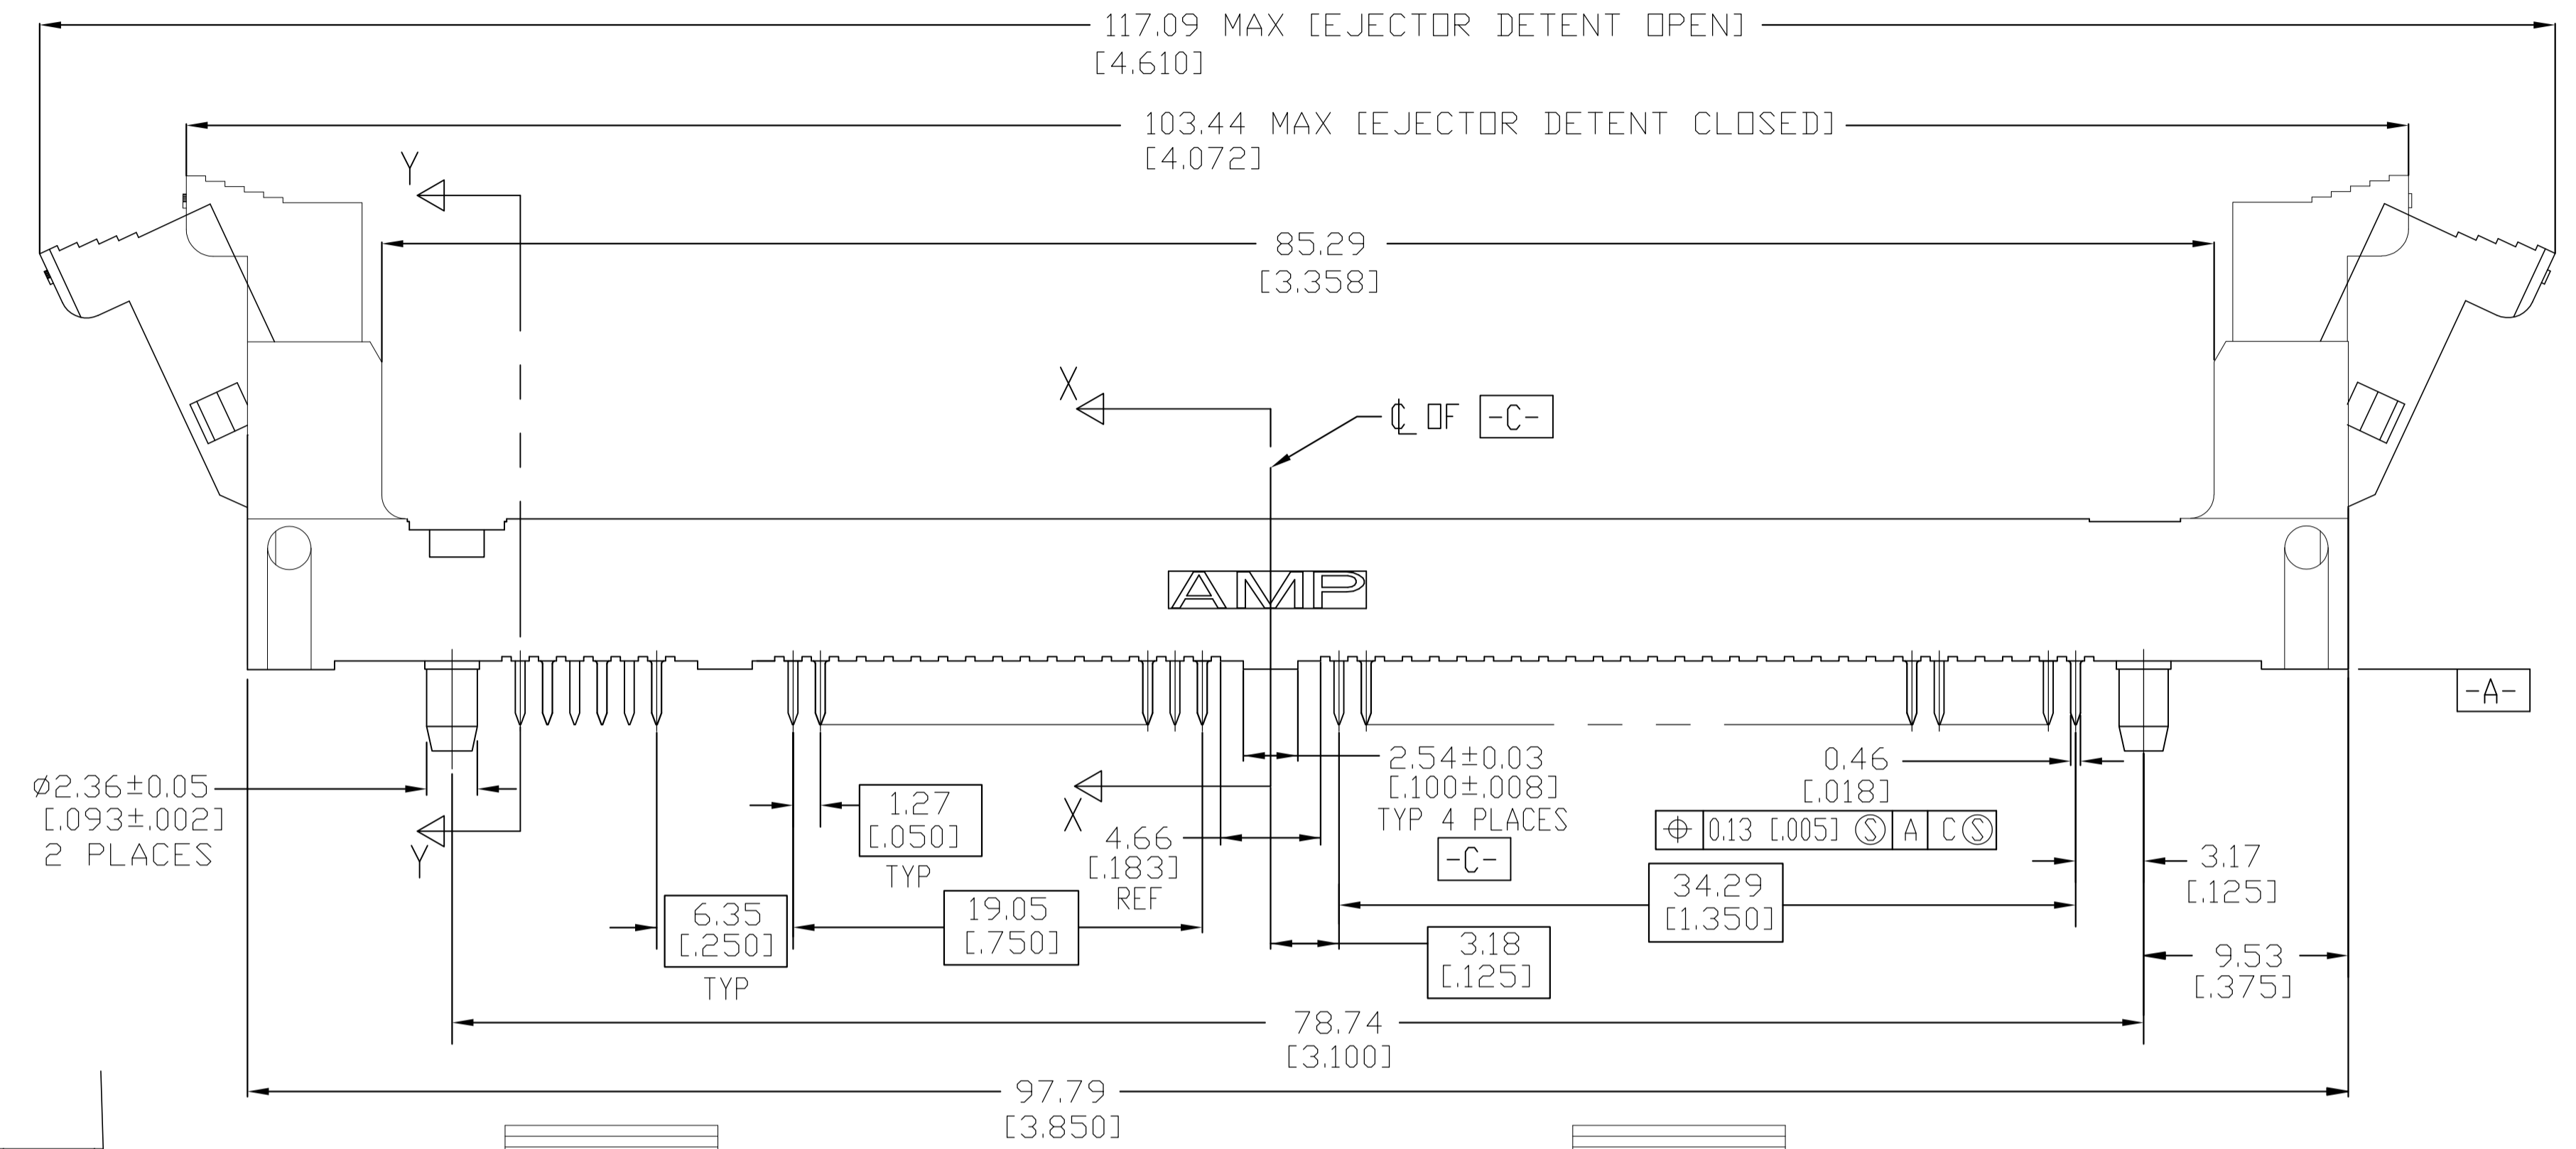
117.09 MAX [EJECTOR DETENT OPEN]
[4.610]

103.44 MAX [EJECTOR DETENT CLOSED]
[4.072]

Y

85.29
[3.358]

X

℄ OF -C-

AMP

-A-

2.54±0.03
[.100±.008]
TYP 4 PLACES

-C-

0.46
[.018]

$\oplus$ 0.13 [.005] Ⓢ A C Ⓢ

Ø2.36±0.05
[.093±.002]
2 PLACES

Y

X

1.27
[.050]
TYP

4.66
[.183]
REF

3.17
[.125]

34.29
[1.350]

6.35
[.250]
TYP

19.05
[.750]

3.18
[.125]

9.53
[.375]

78.74
[3.100]

97.79
[3.850]